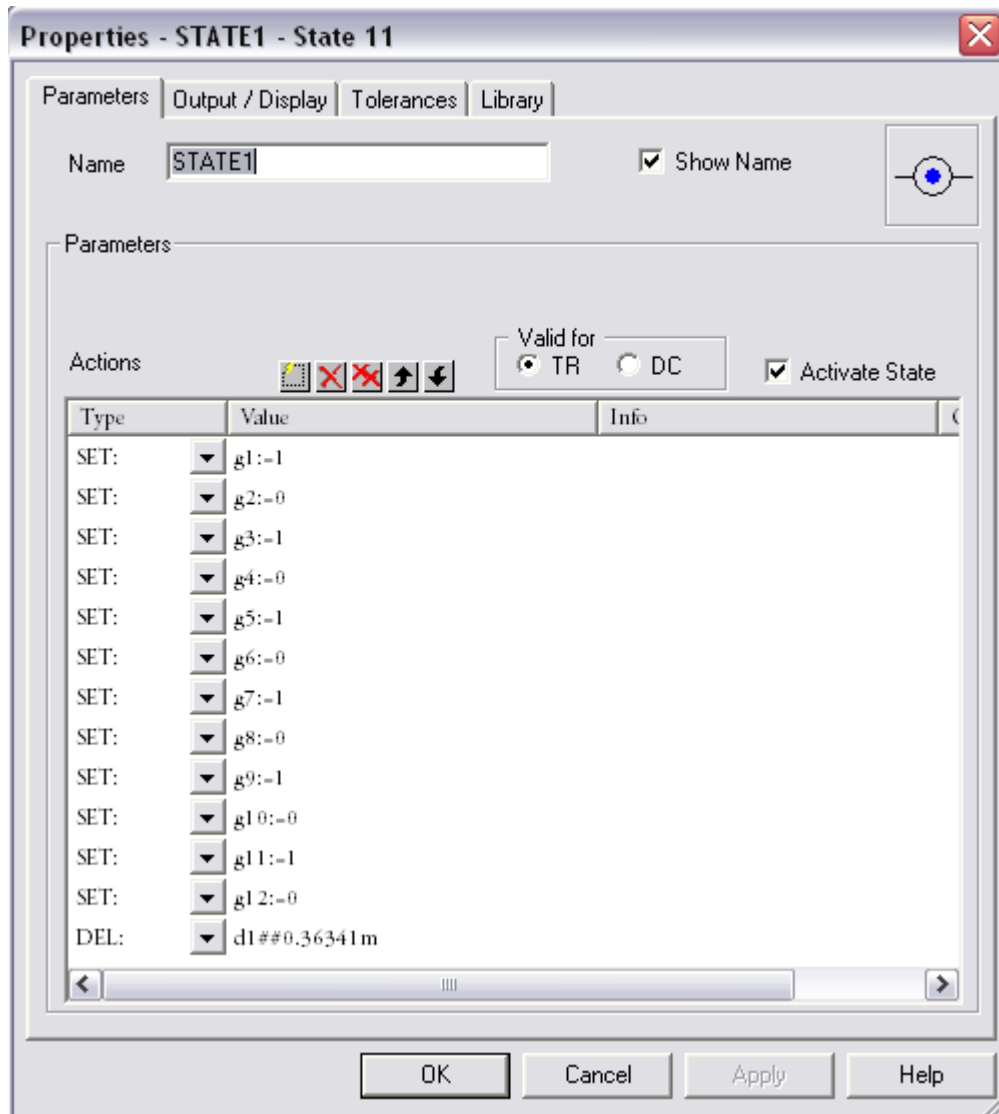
Properties - STATE1 - State 11

Parameters | Output / Display | Tolerances | Library

Name STATE1

Show Name

Parameters

Actions

Valid for
TR DC

Activate State

| Type | Value | Info |
|---|---|---|
| SET: | g1:=1 | |
| SET: | g2:=0 | |
| SET: | g3:=1 | |
| SET: | g4:=0 | |
| SET: | g5:=1 | |
| SET: | g6:=0 | |
| SET: | g7:=1 | |
| SET: | g8:=0 | |
| SET: | g9:=1 | |
| SET: | g10:=0 | |
| SET: | g11:=1 | |
| SET: | g12:=0 | |
| DEL: | d1##0.36341m | |

OK Cancel Apply Help